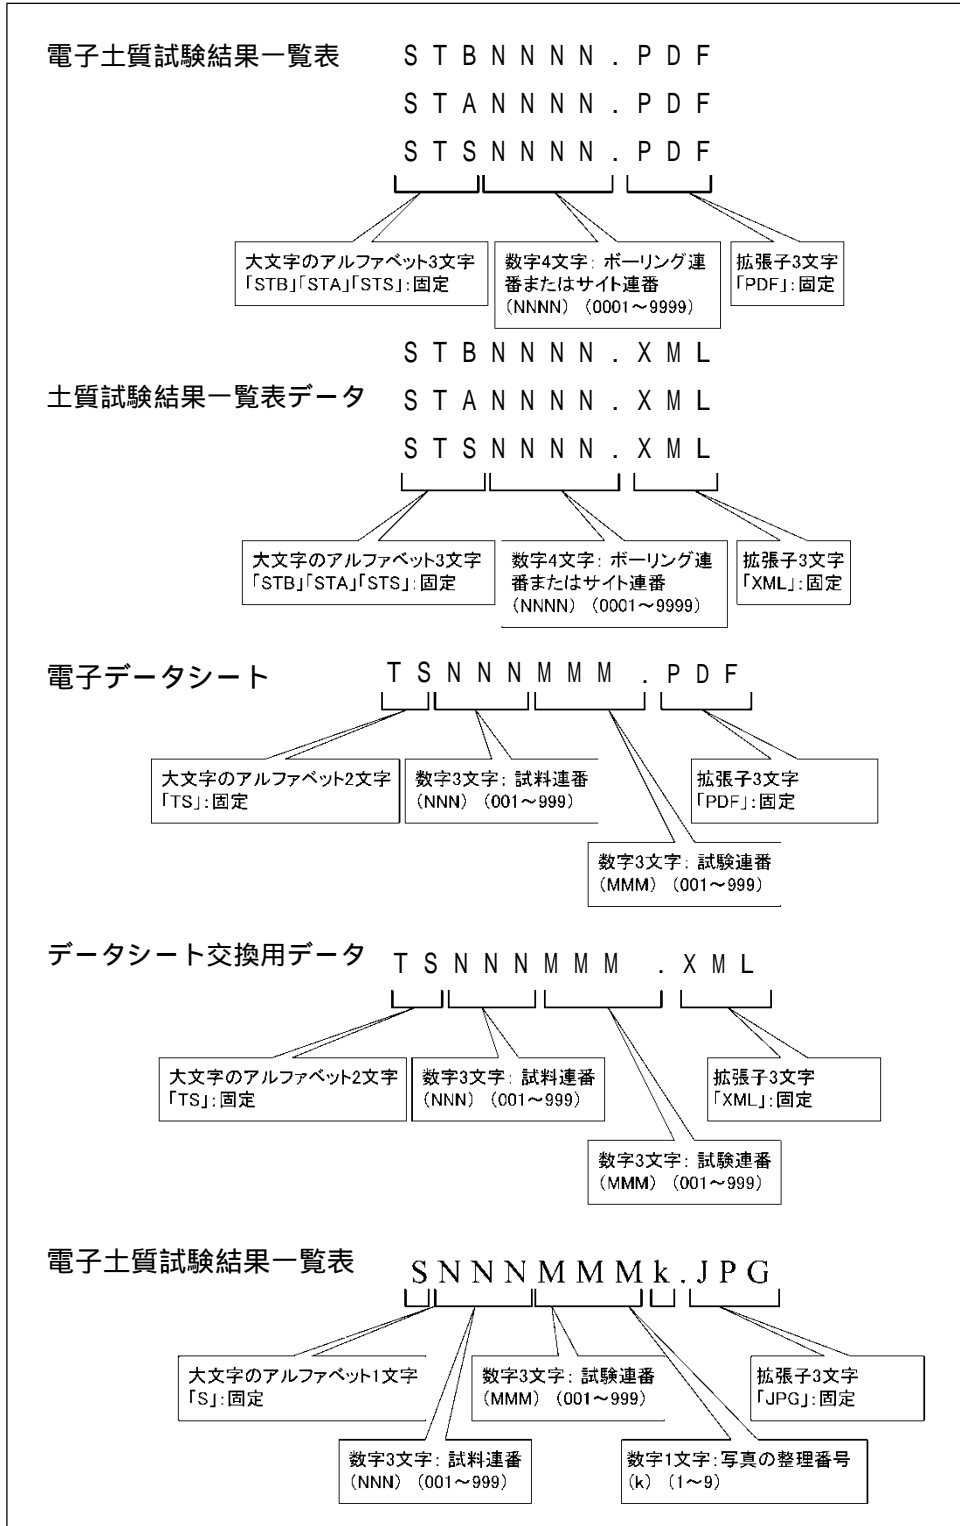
電子土質試験結果一覧表

STBNNNN.PDF
STANNNN.PDF
STSNNNN.PDF

大文字のアルファベット3文字「STB」「STA」「STS」:固定

数字4文字: ボーリング連番またはサイト連番 (NNNN) (0001～9999)

拡張子3文字「PDF」:固定

土質試験結果一覧表データ

STBNNNN.XML
STANNNN.XML
STSNNNN.XML

大文字のアルファベット3文字「STB」「STA」「STS」:固定

数字4文字: ボーリング連番またはサイト連番 (NNNN) (0001～9999)

拡張子3文字「XML」:固定

電子データシート

TSNNNMMM.PDF

大文字のアルファベット2文字「TS」:固定

数字3文字: 試料連番 (NNN) (001～999)

拡張子3文字「PDF」:固定

数字3文字: 試験連番 (MMM) (001～999)

データシート交換用データ

TSNNNMMM.XML

大文字のアルファベット2文字「TS」:固定

数字3文字: 試料連番 (NNN) (001～999)

拡張子3文字「XML」:固定

数字3文字: 試験連番 (MMM) (001～999)

電子土質試験結果一覧表

SNNNMMMk.JPG

大文字のアルファベット1文字「S」:固定

数字3文字: 試験連番 (MMM) (001～999)

拡張子3文字「JPG」:固定

数字3文字: 試料連番 (NNN) (001～999)

数字1文字: 写真の整理番号 (k) (1～9)